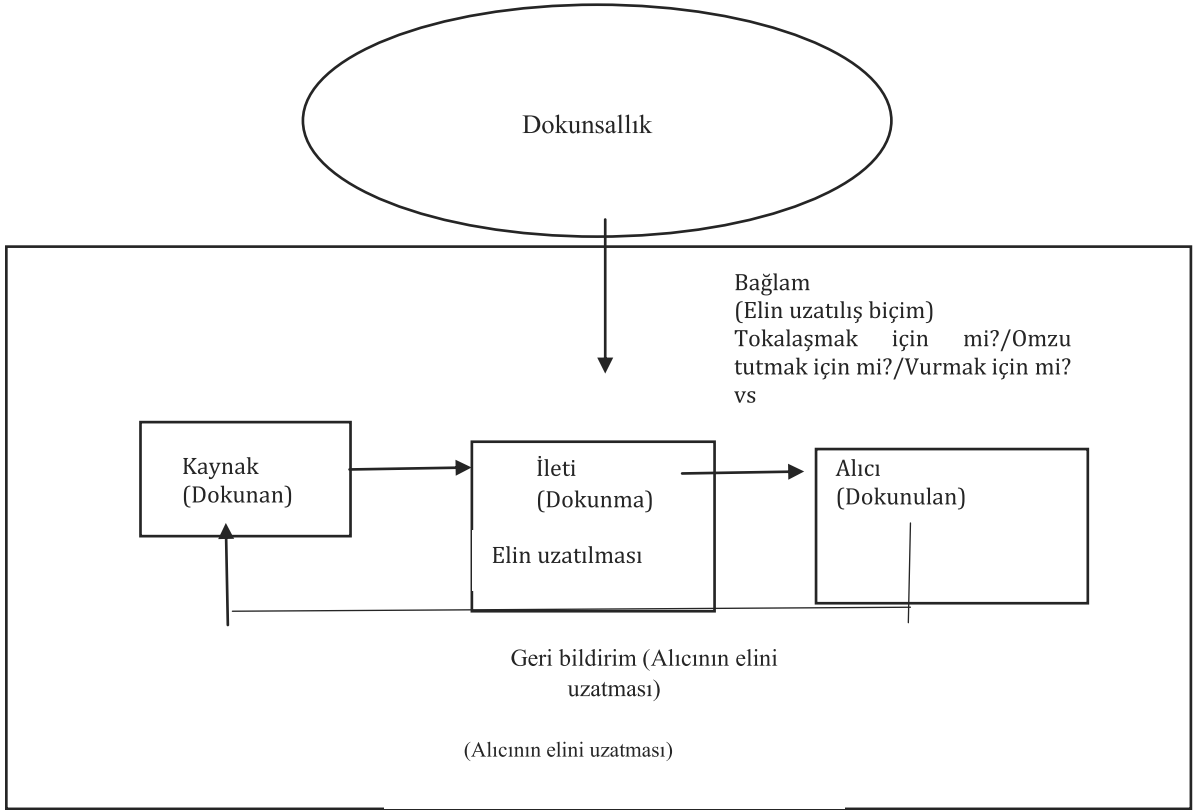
Dokunsallık

Bağlam
(Elin uzatılış biçim)
Tokalaşmak için mi?/Omzu tutmak için mi?/Vurmak için mi? vs

Kaynak
(Dokunan)

İleti
(Dokunma)

Elin uzatılması

Alıcı
(Dokunulan)

Geri bildirim (Alıcının elini uzatması)

(Alıcının elini uzatması)